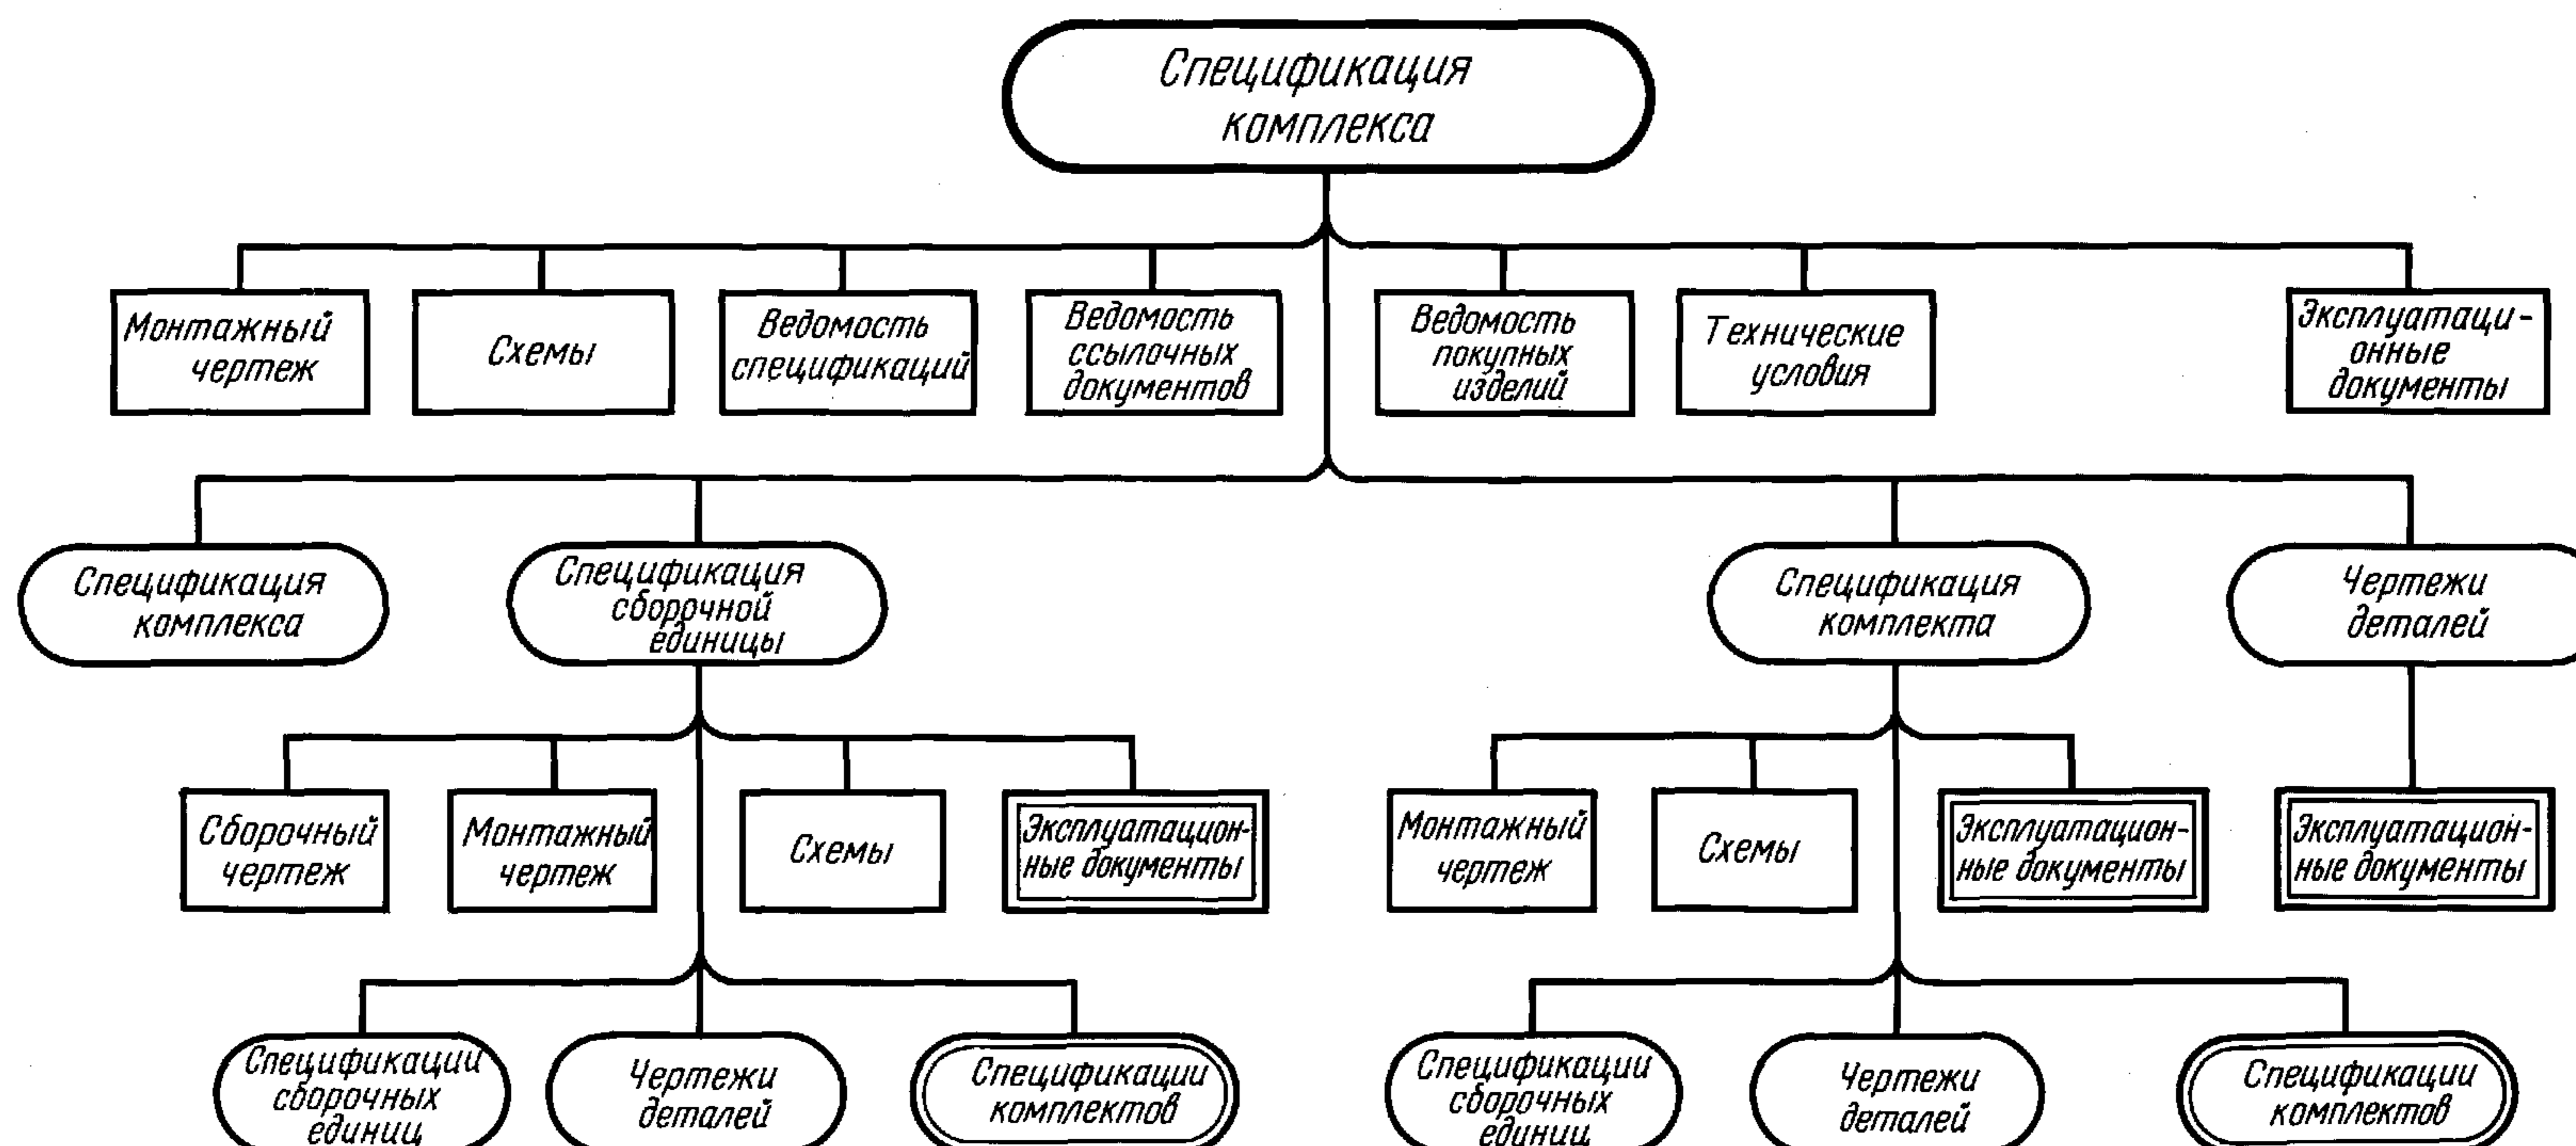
Спецификация комплекса

Монтажный чертеж

Схемы

Ведомость спецификаций

Ведомость ссылочных документов

Ведомость покупных изделий

Технические условия

Эксплуатационные документы

Спецификация комплекса

Спецификация сборочной единицы

Спецификация комплекта

Чертежи деталей

Сборочный чертеж

Монтажный чертеж

Схемы

Эксплуатационные документы

Монтажный чертеж

Схемы

Эксплуатационные документы

Эксплуатационные документы

Спецификации сборочных единиц

Чертежи деталей

Спецификации комплектов

Спецификации сборочных единиц

Чертежи деталей

Спецификации комплектов